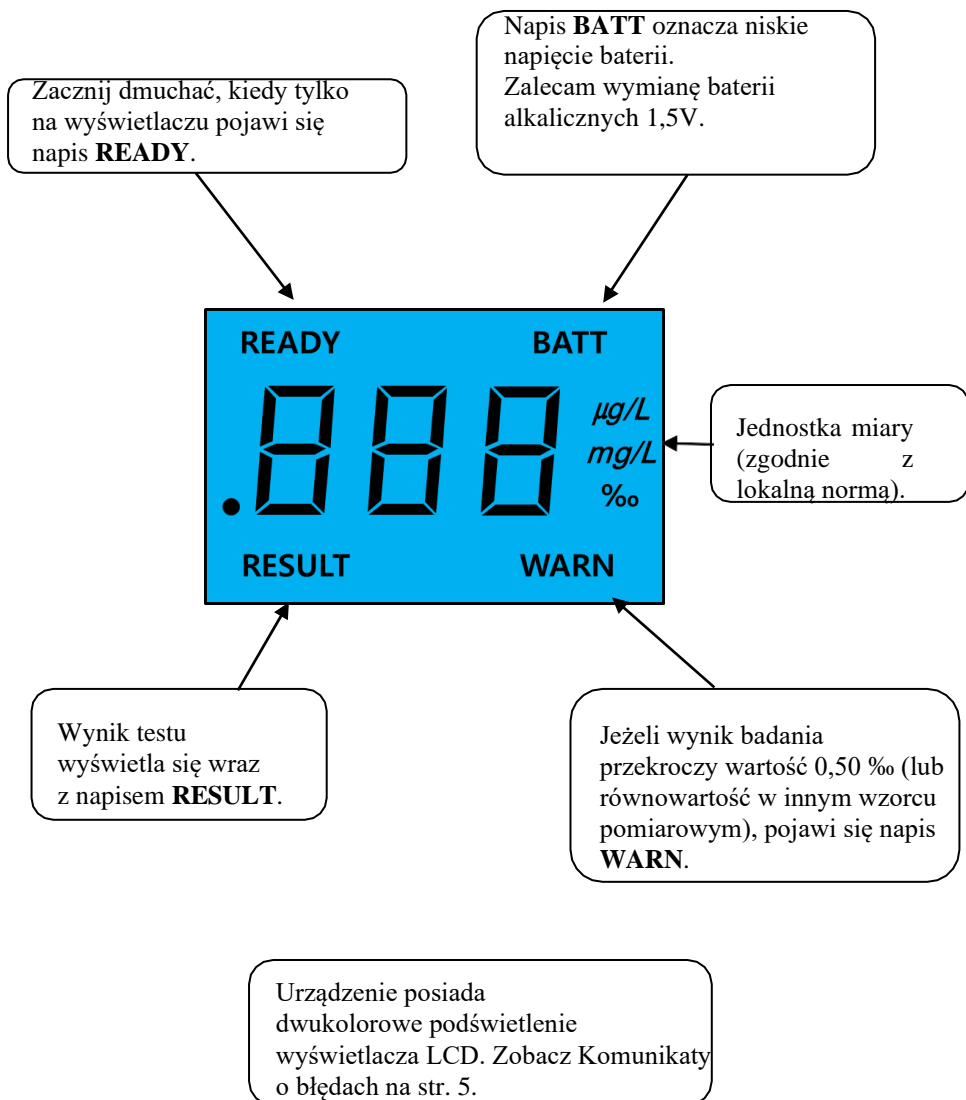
Napis **BATT** oznacza niskie napięcie baterii. Zalecam wymianę baterii alkalicznych 1,5V.

Zacznij dmuchać, kiedy tylko na wyświetlaczu pojawi się napis **READY**.

READY

BATT

.888

µg/L
mg/L
‰

Jednostka miary (zgodnie z lokalną normą).

RESULT

WARN

Wynik testu wyświetla się wraz z napisem **RESULT**.

Jeżeli wynik badania przekroczy wartość 0,50 ‰ (lub równowartość w innym wzorcu pomiarowym), pojawi się napis **WARN**.

Urządzenie posiada dwukolorowe podświetlenie wyświetlacza LCD. Zobacz Komunikaty o błędach na str. 5.